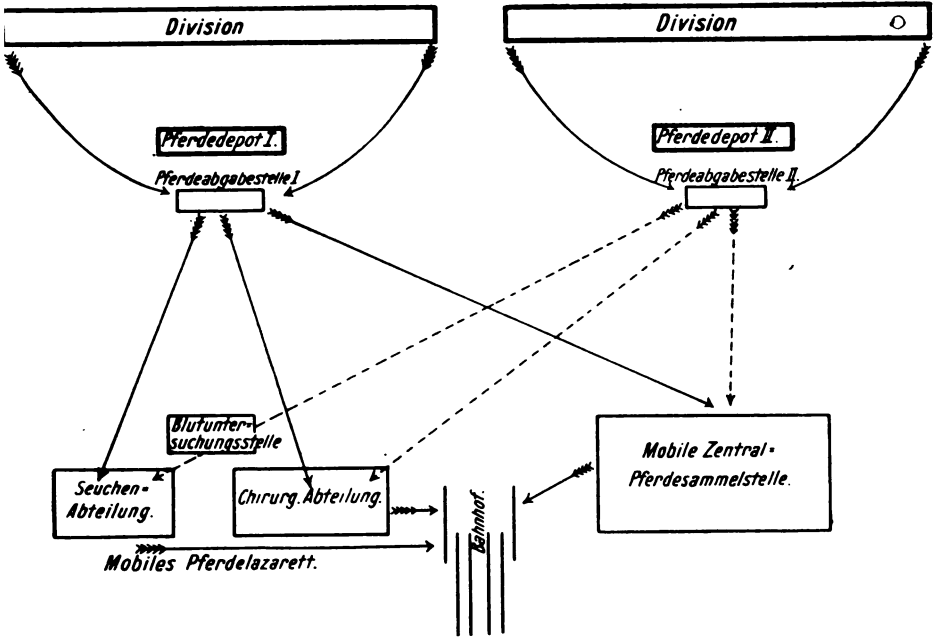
Division

Division

Pferdedepot I.

Pferdeabgabestelle I

Pferdedepot II.

Pferdeabgabestelle II.

Blutuntersuchungsstelle

Seuchen-Abteilung.

Chirurg. Abteilung.

Mobile Zentral-Pferdesammelstelle.

Bahnhof.

Mobiles Pferdelazarett.